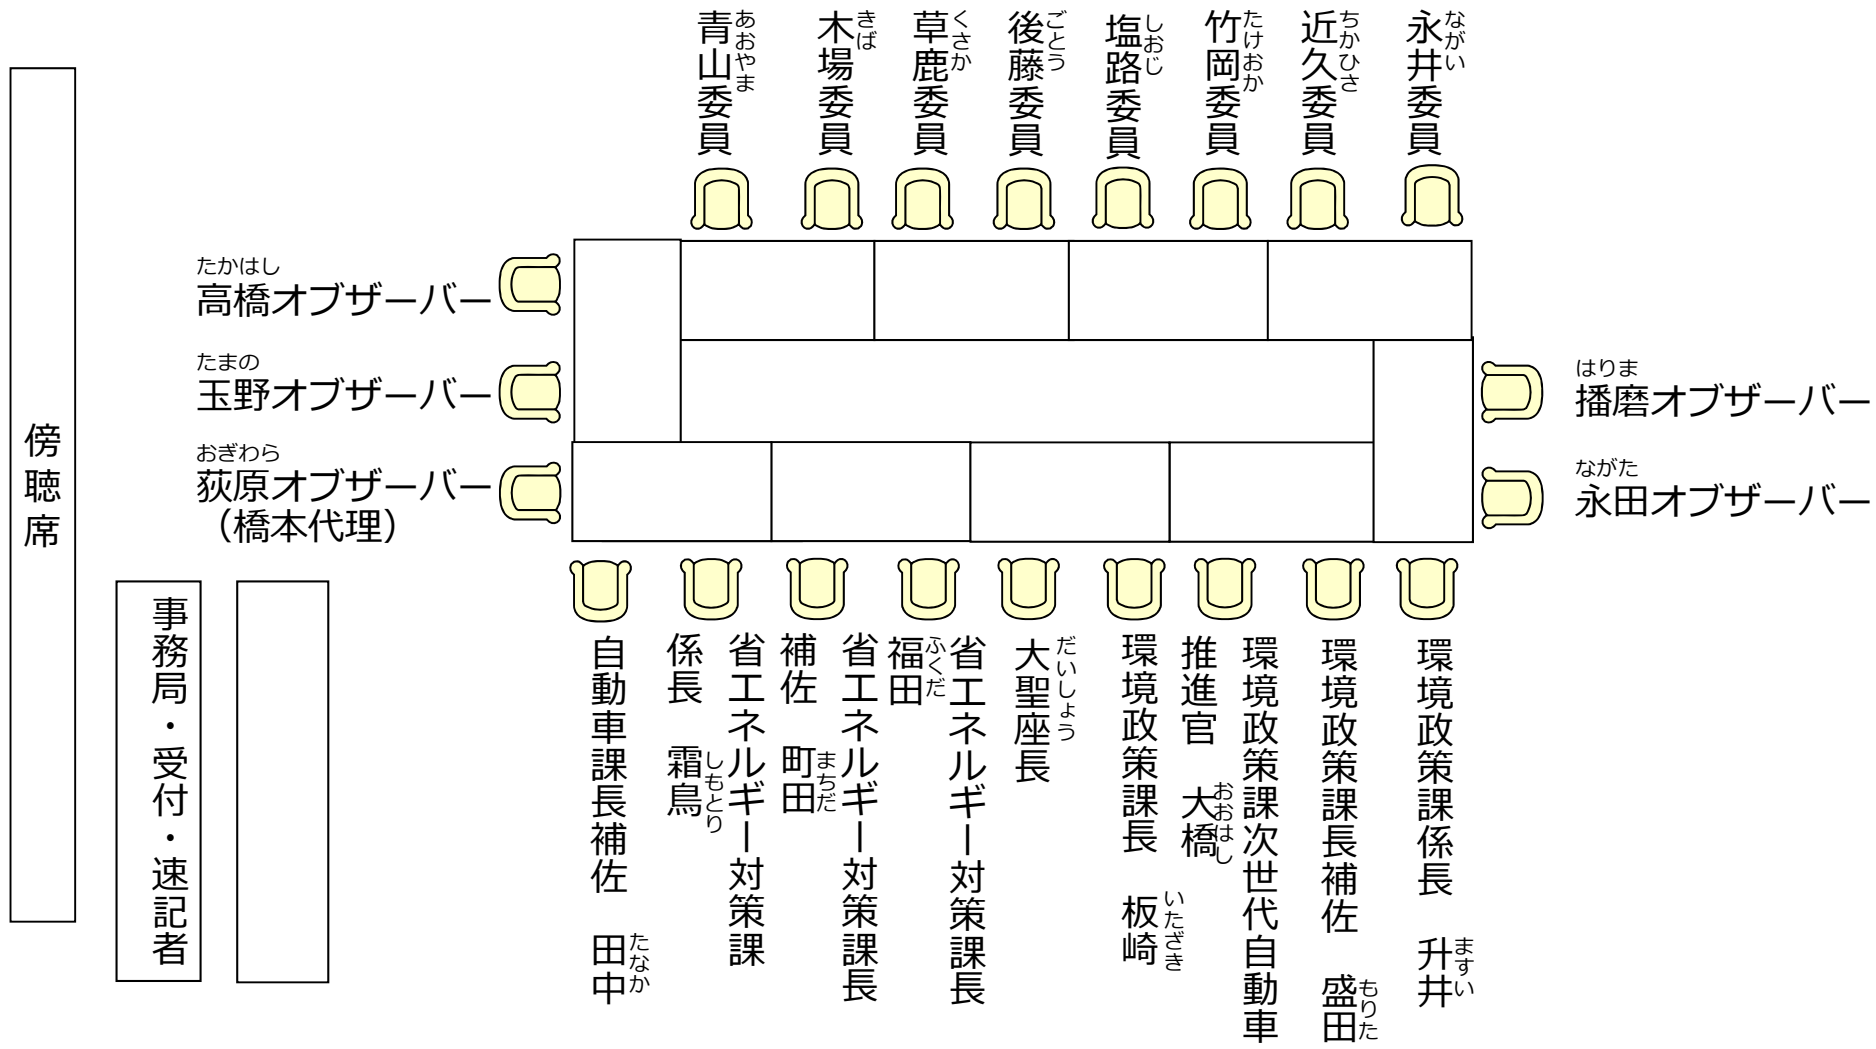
青山委員（あおやま）　木場委員（きば）　草鹿委員（くさか）　後藤委員（ごとう）　塩路委員（しおじ）　竹岡委員（たけおか）　近久委員（ちかひさ）　永井委員（ながい）

傍聴席

たかはし
高橋オブザーバー

たまの
玉野オブザーバー

おぎわら
荻原オブザーバー
（橋本代理）

はりま
播磨オブザーバー

ながた
永田オブザーバー

事務局・受付・速記者

自動車課長補佐　田中（たなか）

係長　霜鳥（しもとり）
省エネルギー対策課

補佐　町田（まちだ）
省エネルギー対策課長

福田（ふくだ）
省エネルギー対策課長

大聖座長（だいしょう）

環境政策課長　板崎（いたざき）

推進官　大橋（おおはし）
環境政策課次世代自動車

環境政策課長補佐　盛田（もりた）

環境政策課係長　升井（ますい）